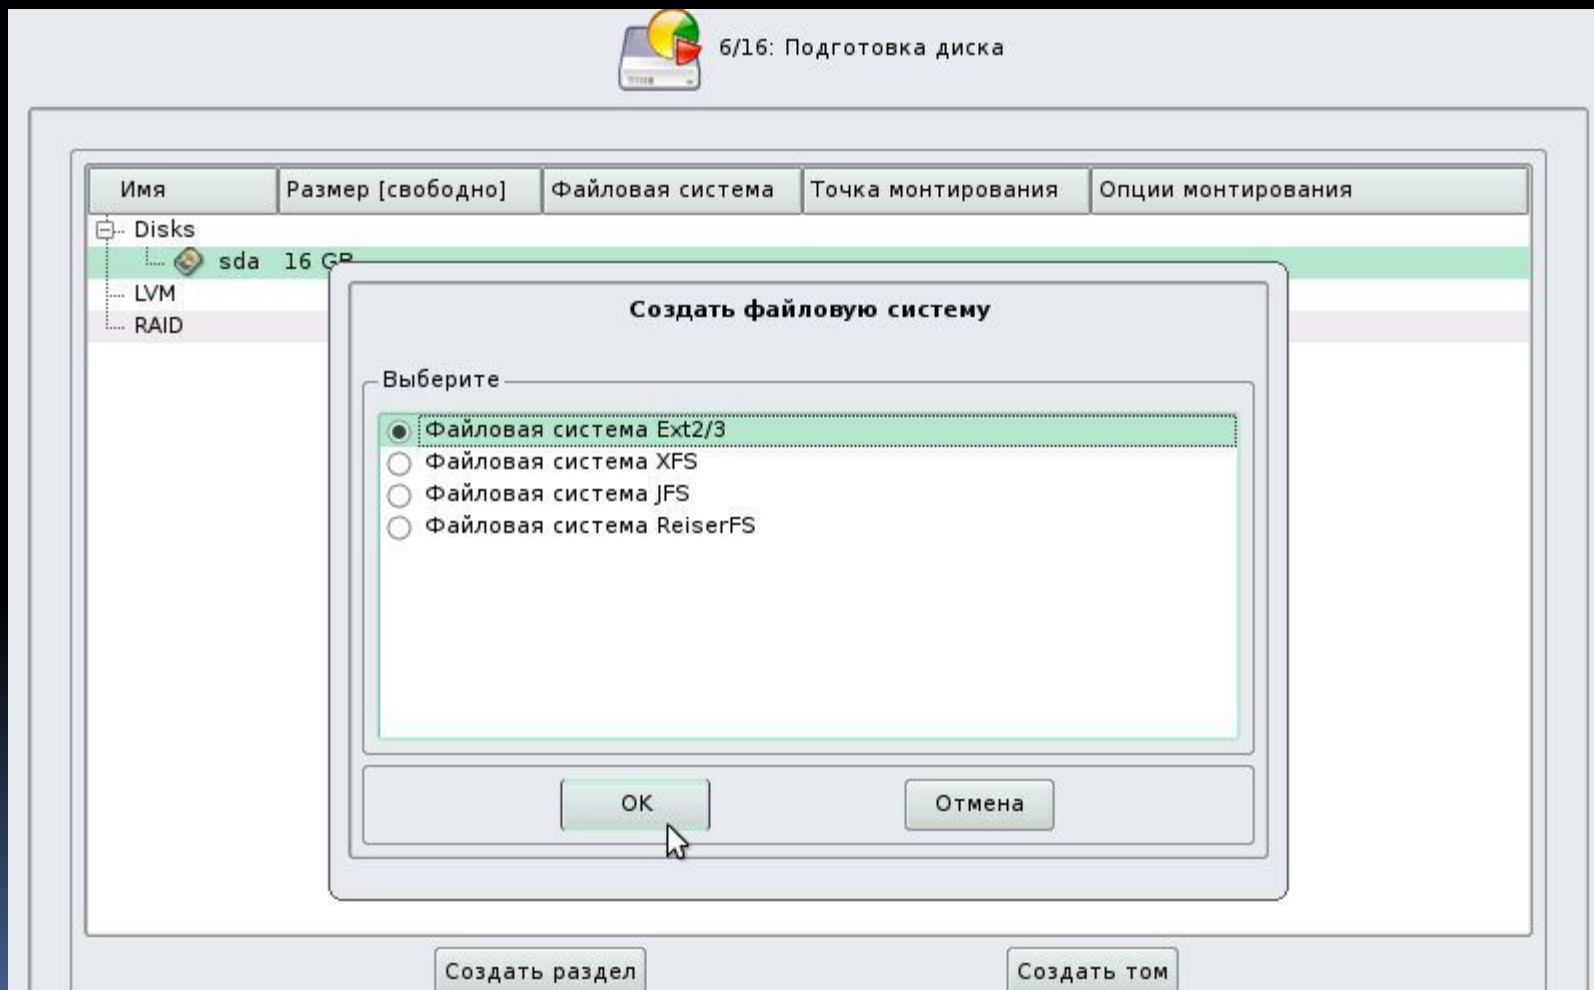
6/16: Подготовка диска

| Имя | Размер [свободно] | Файловая система | Точка монтирования | Опции монтирования |
|---|---|---|---|---|
| Disks | | | | |
| sda | 16 GB | | | |
| LVM | | | | |
| RAID | | | | |

Создать файловую систему

Выберите

Файловая система Ext2/3
Файловая система XFS
Файловая система JFS
Файловая система ReiserFS

OK
Отмена

Создать раздел
Создать том